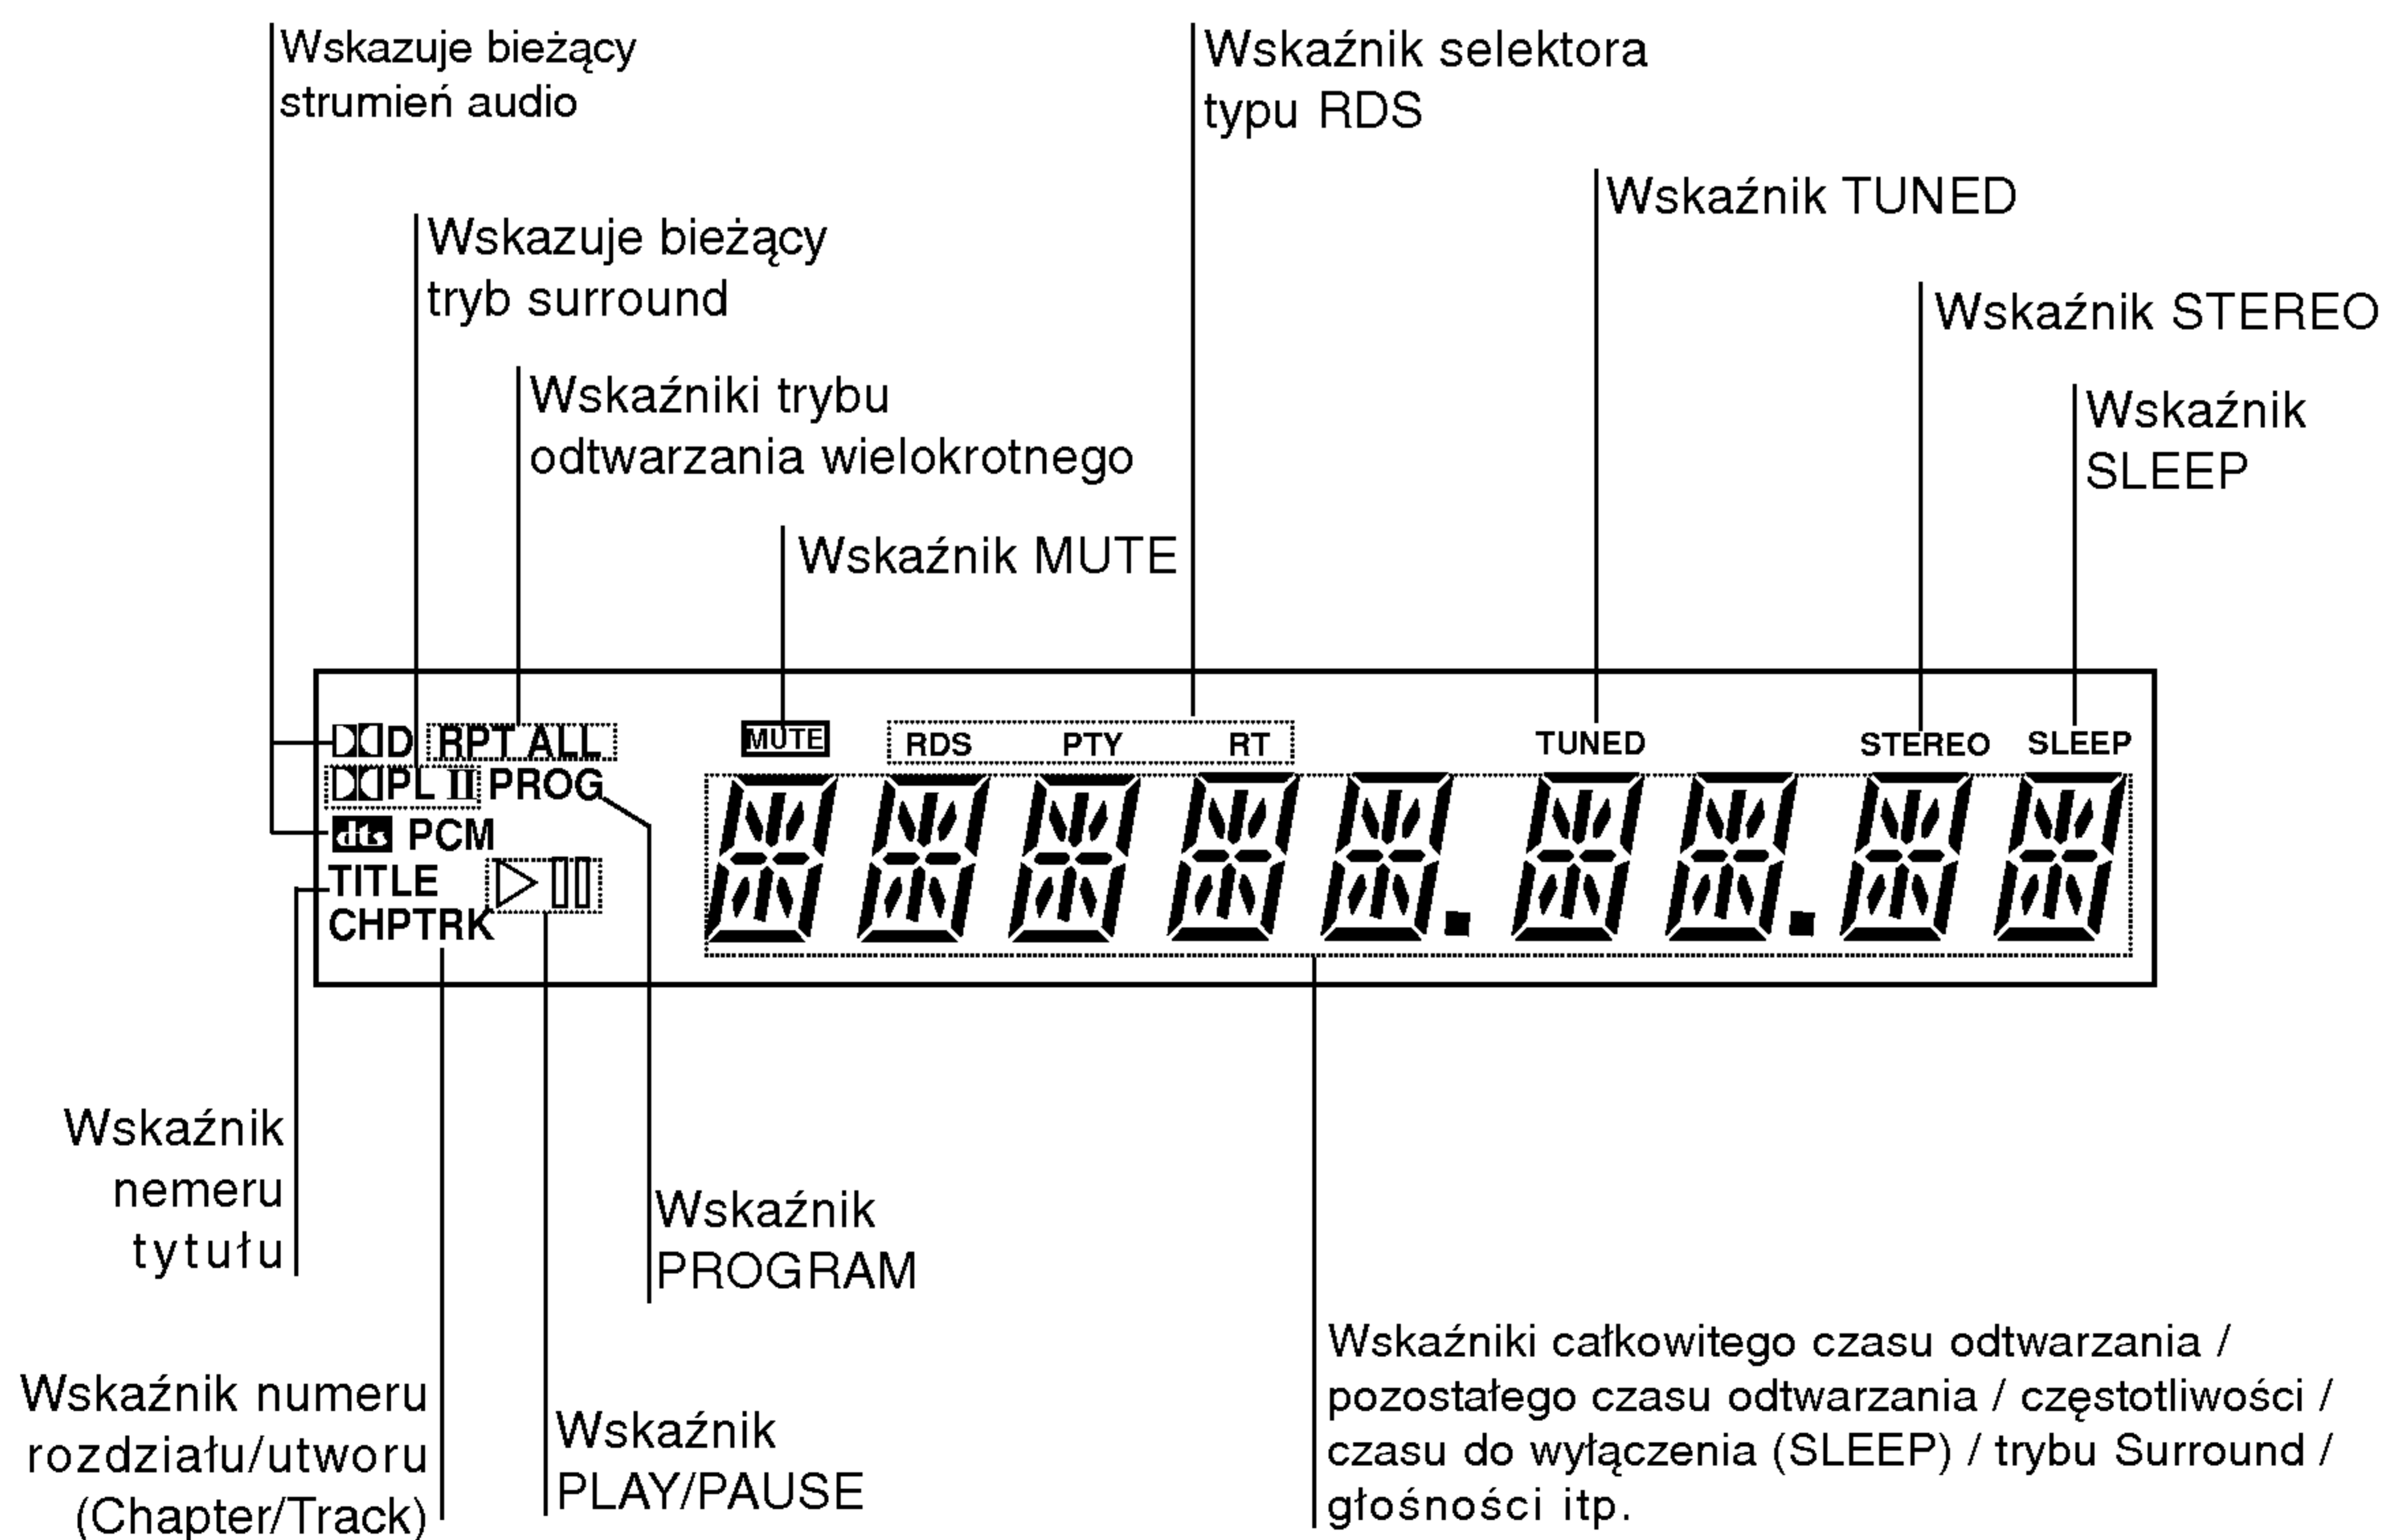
Wskazuje bieżący strumień audio

Wskaźnik selektora typu RDS

Wskaźnik TUNED

Wskazuje bieżący tryb surround

Wskaźnik STEREO

Wskaźniki trybu odtwarzania wielokrotnego

Wskaźnik SLEEP

Wskaźnik MUTE

DD RPT ALL
DPL II PROG
dts PCM
TITLE
CHPTRK

MUTE
RDS PTY RT
TUNED
STEREO SLEEP

Wskaźnik nemeru tytułu

Wskaźnik PROGRAM

Wskaźniki całkowitego czasu odtwarzania / pozostałego czasu odtwarzania / częstotliwości / czasu do wyłączenia (SLEEP) / trybu Surround / głośności itp.

Wskaźnik numeru rozdziału/utworu (Chapter/Track)

Wskaźnik PLAY/PAUSE